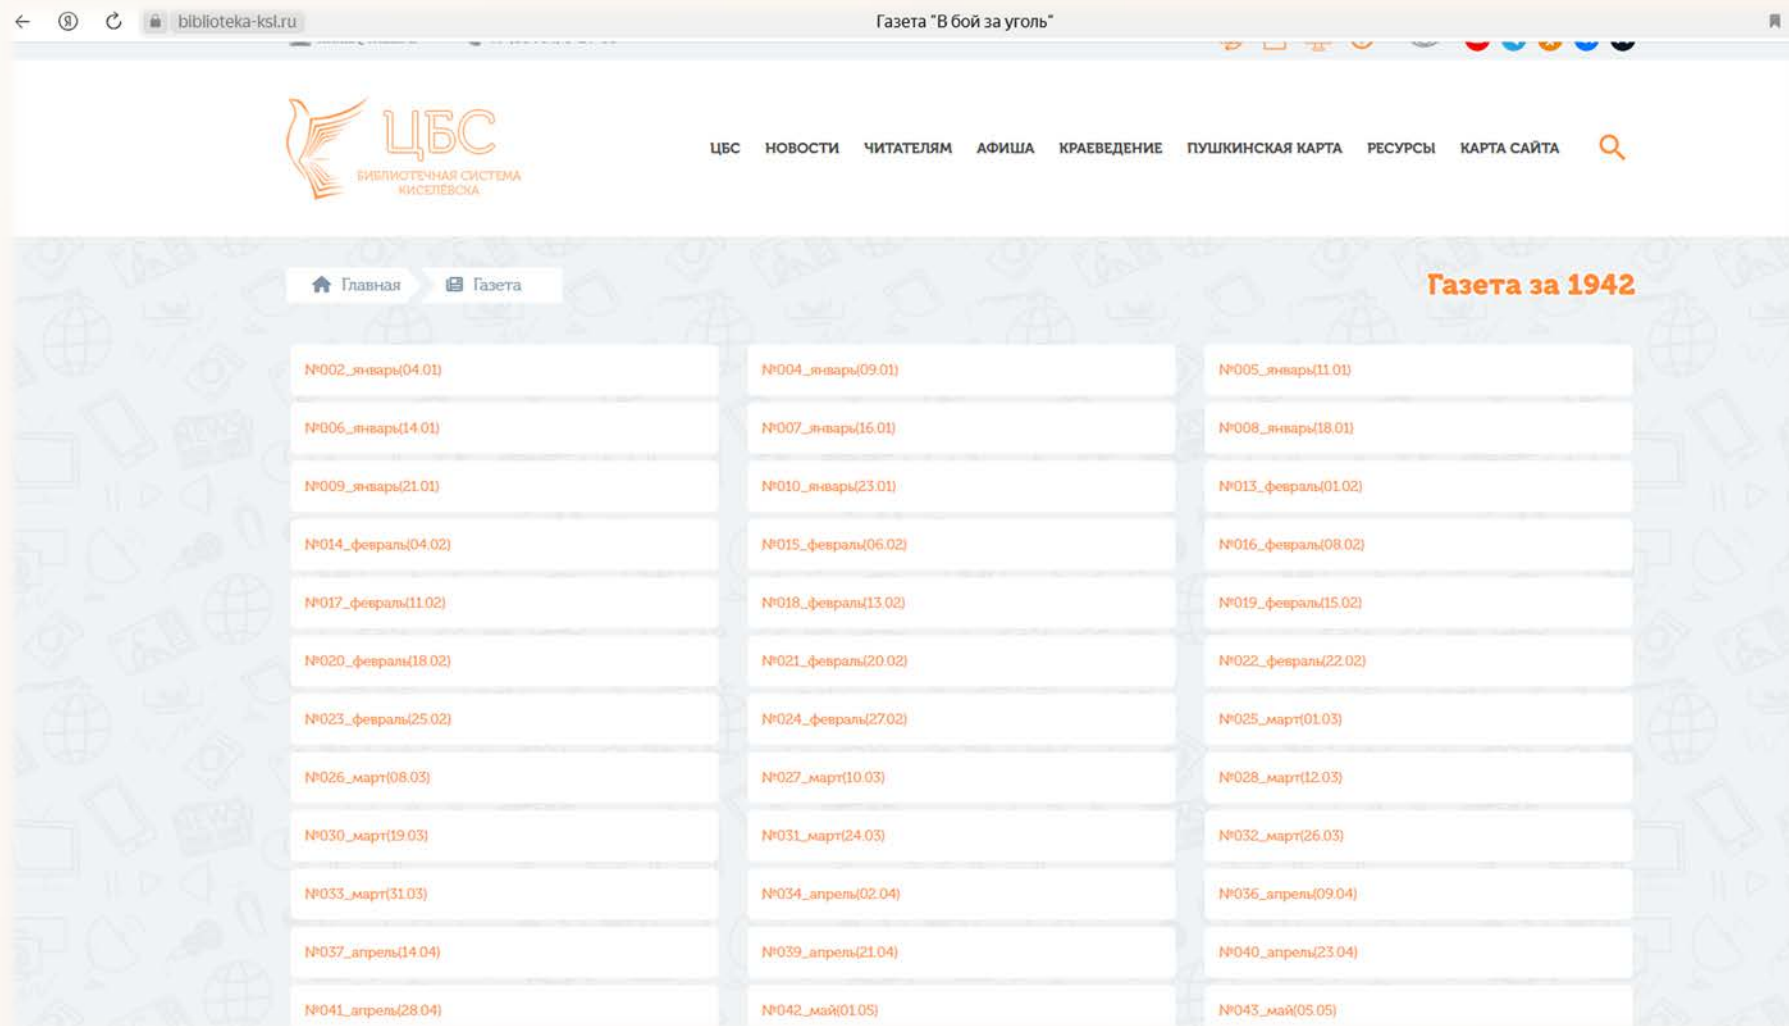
biblioteka-ksl.ru

Газета "В бой за уголь"

ЦБС
БИБЛИОТЕЧНАЯ СИСТЕМА КИСЕЛЁВСКА

ЦБС НОВОСТИ ЧИТАТЕЛЯМ АФИША КРАЕВЕДЕНИЕ ПУШКИНСКАЯ КАРТА РЕСУРСЫ КАРТА САЙТА

Главная Газета

Газета за 1942

| | | |
|---|---|---|
| №002_январь(04.01) | №004_январь(09.01) | №005_январь(11.01) |
| №006_январь(14.01) | №007_январь(16.01) | №008_январь(18.01) |
| №009_январь(21.01) | №010_январь(23.01) | №013_февраль(01.02) |
| №014_февраль(04.02) | №015_февраль(06.02) | №016_февраль(08.02) |
| №017_февраль(11.02) | №018_февраль(13.02) | №019_февраль(15.02) |
| №020_февраль(18.02) | №021_февраль(20.02) | №022_февраль(22.02) |
| №023_февраль(25.02) | №024_февраль(27.02) | №025_март(01.03) |
| №026_март(08.03) | №027_март(10.03) | №028_март(12.03) |
| №030_март(19.03) | №031_март(24.03) | №032_март(26.03) |
| №033_март(31.03) | №034_апрель(02.04) | №036_апрель(09.04) |
| №037_апрель(14.04) | №039_апрель(21.04) | №040_апрель(23.04) |
| №041_апрель(28.04) | №042_май(01.05) | №043_май(05.05) |